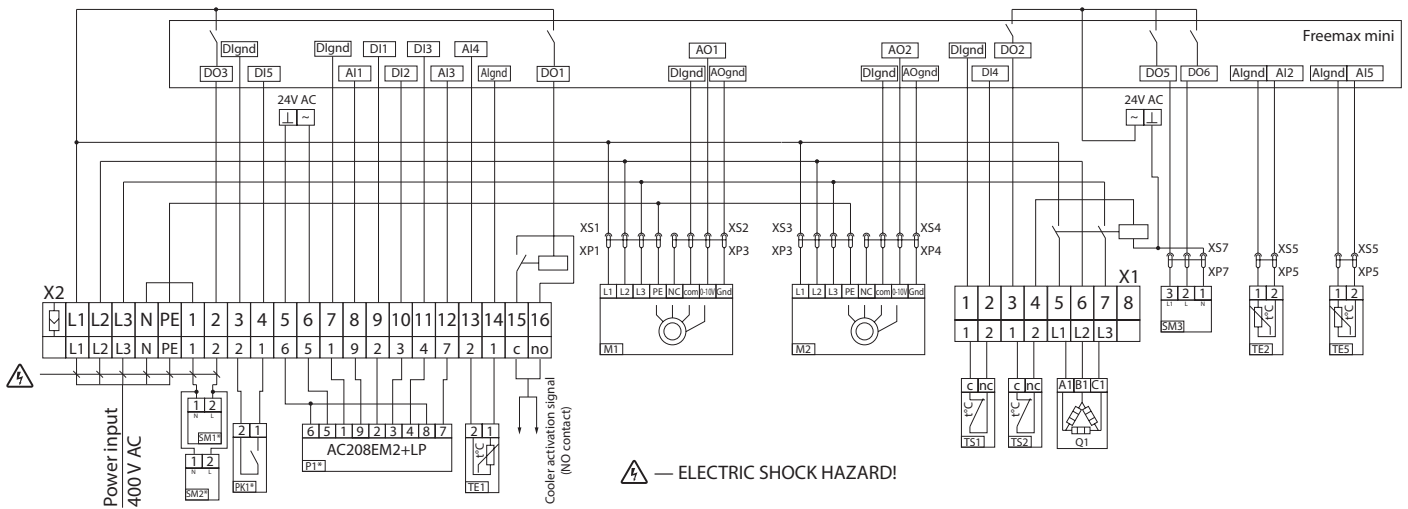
Freemax mini

DIgnd DIgnd DI1 DI3 AI4 AO1 AO2 DIgnd DO2

DO3 DI5 AI1 DI2 AI3 AIgnd DO1 DIgnd AOgnd DIgnd AOgnd DI4 DO5 DO6 AIgnd AI2 AIgnd AI5

24V AC
24V AC

XS1 XS2 XP1 XP3 XS3 XS4 XP3 XP4 XS7 XP7 XS5 XP5 XS5 XP5

X2
L1 L2 L3 N PE 1 2 3 4 5 6 7 8 9 10 11 12 13 14 15 16
L1 L2 L3 N PE 1 2 2 1 6 5 1 9 2 3 4 7 2 1 c no

L1 L2 L3 PE NC com 0-10V Gnd
M1
L1 L2 L3 PE NC com 0-10V Gnd
M2

X1
1 2 3 4 5 6 7 8
1 2 1 2 L1 L2 L3

3 2 1
L1 L N
SM3
1 2
TE2
1 2
TE5

1 2
N L
SM1*
1 2
N L
SM2*
2 1
PK1*
6 5 1 9 2 3 4 8 7
AC208EM2+LP
P1*
2 1
TE1

Cooler activation signal (NO contact)

c nc
TS1
c nc
TS2
A1 B1 C1
Q1

Power input
400V AC

— ELECTRIC SHOCK HAZARD!